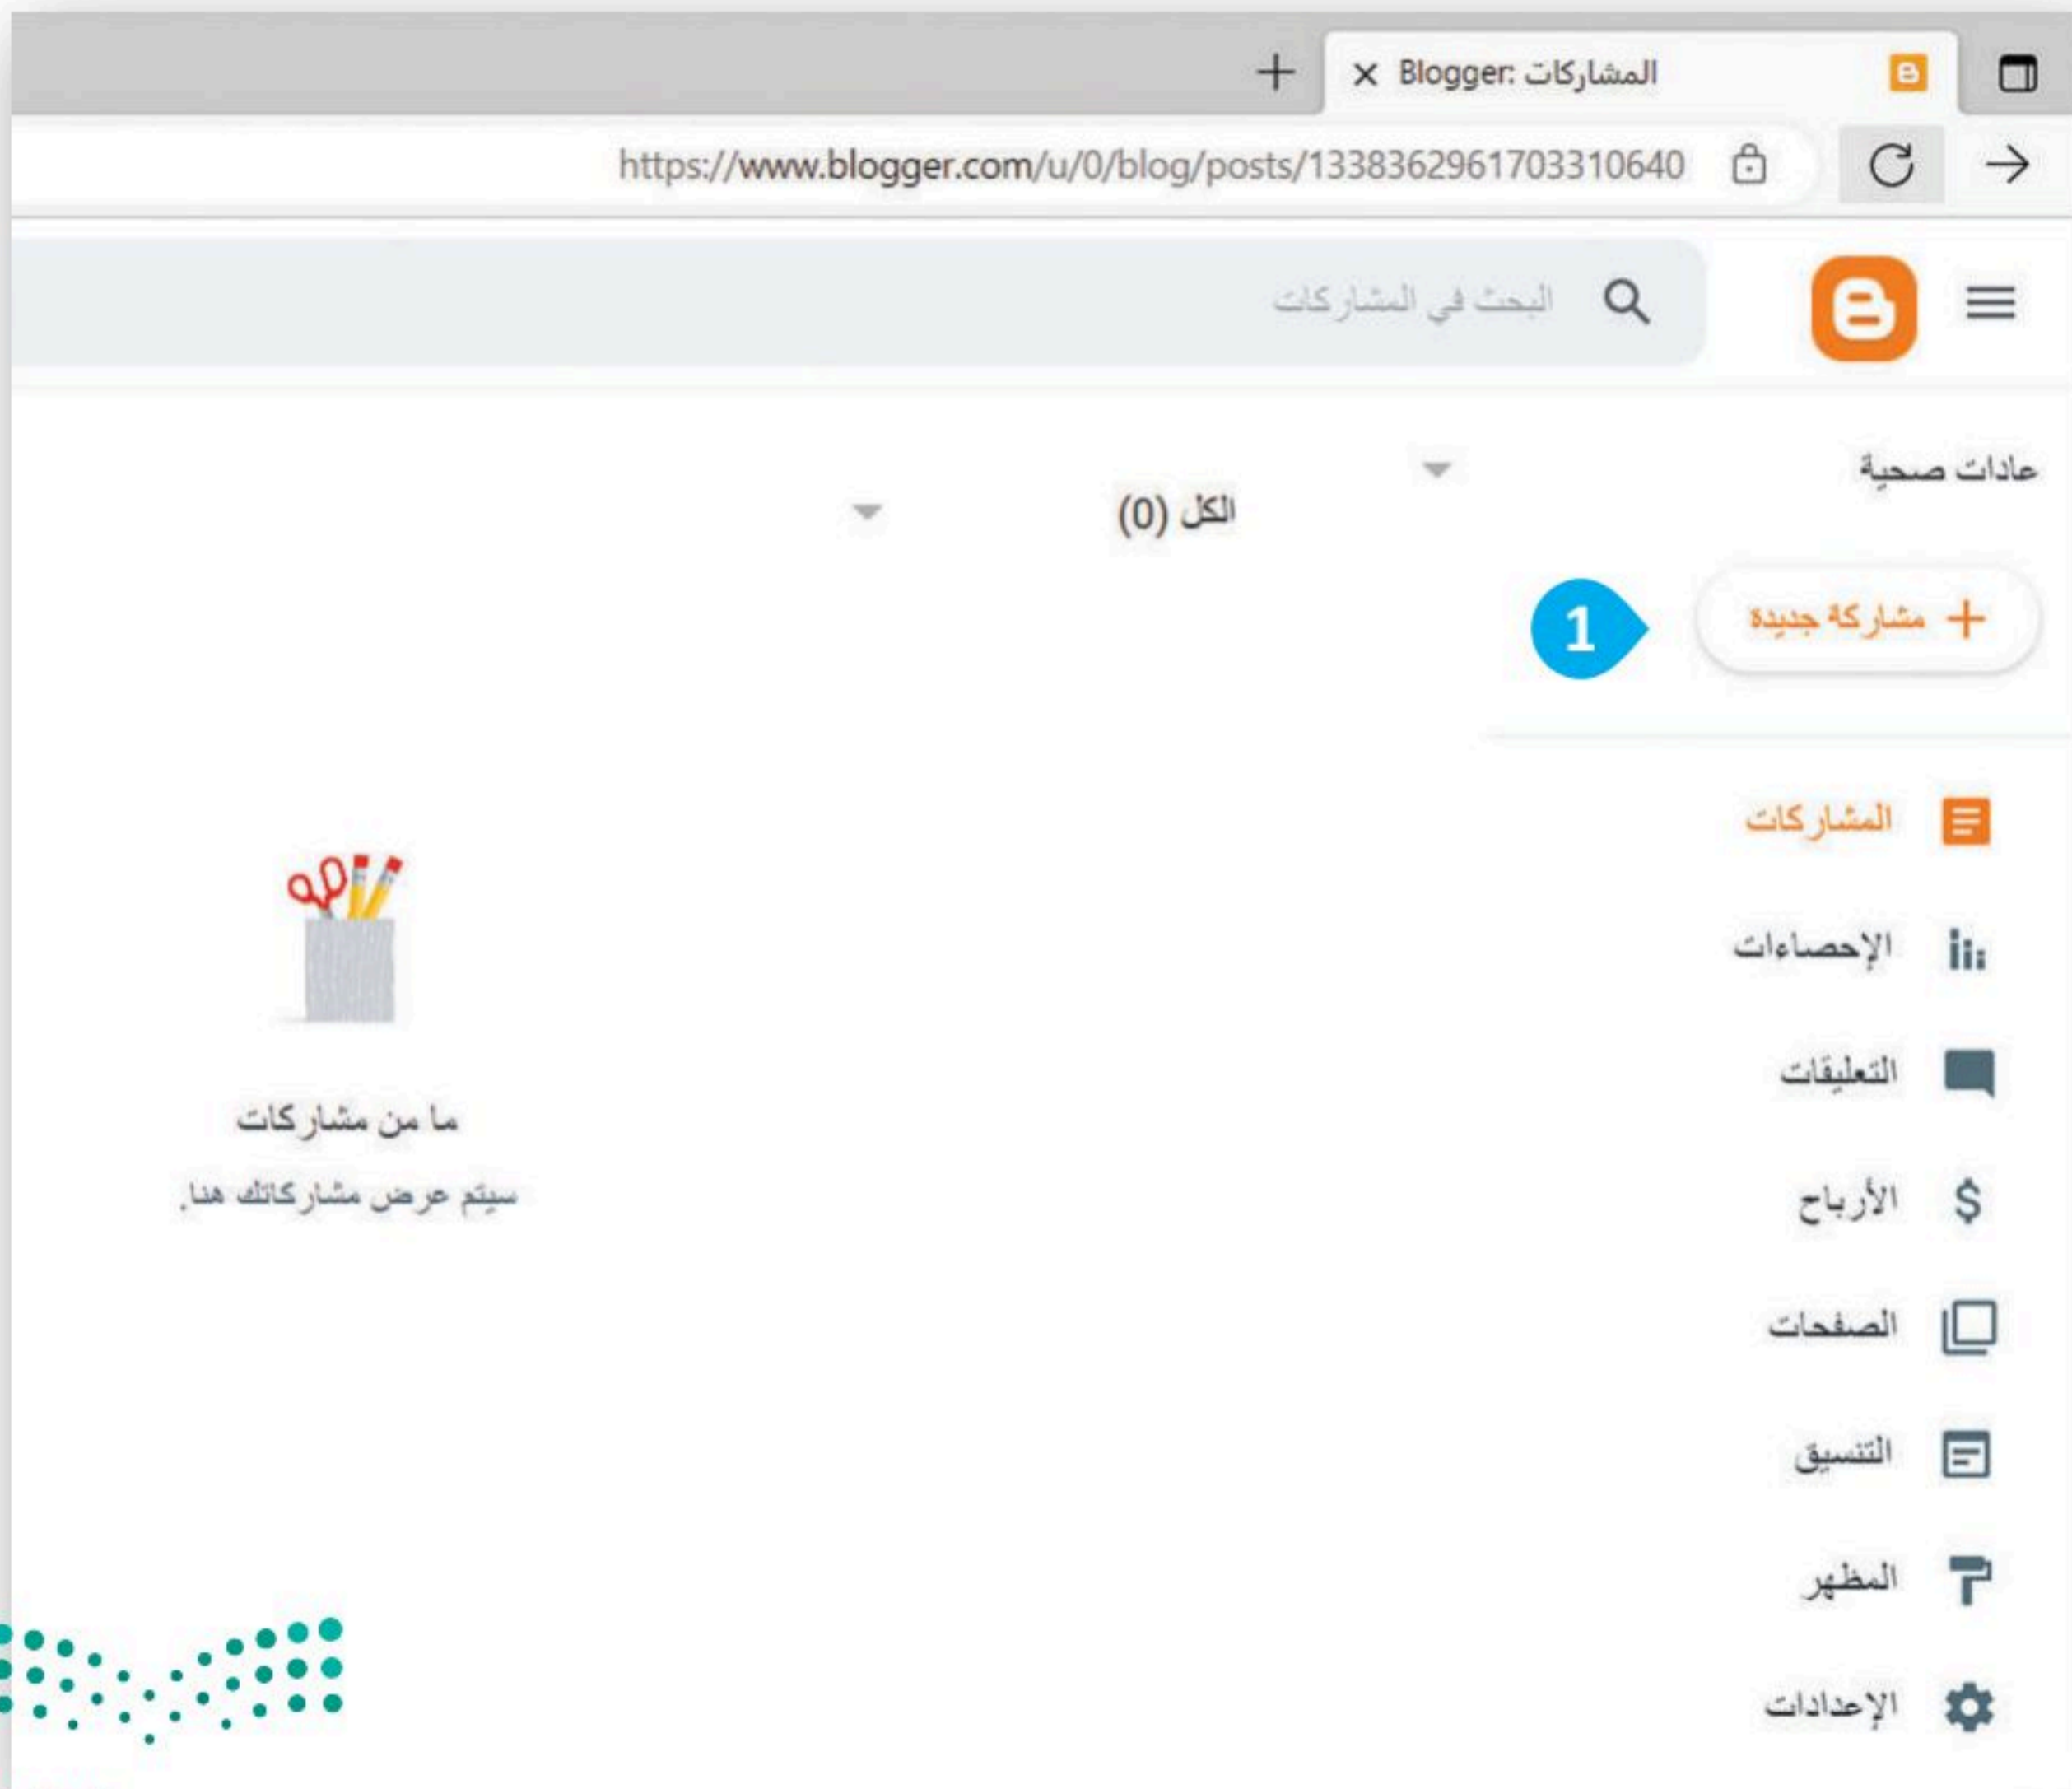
Blogger: المشاركات

https://www.blogger.com/u/0/blog/posts/1338362961703310640

البحث في المشاركات

عادات صحية

الكل (0)

مشاركة جديدة

1

المشاركات

الإحصاءات

التعليقات

الأرباح

الصفحات

التنسيق

المظهر

الإعدادات

ما من مشاركات

سيتم عرض مشاركاتك هنا.